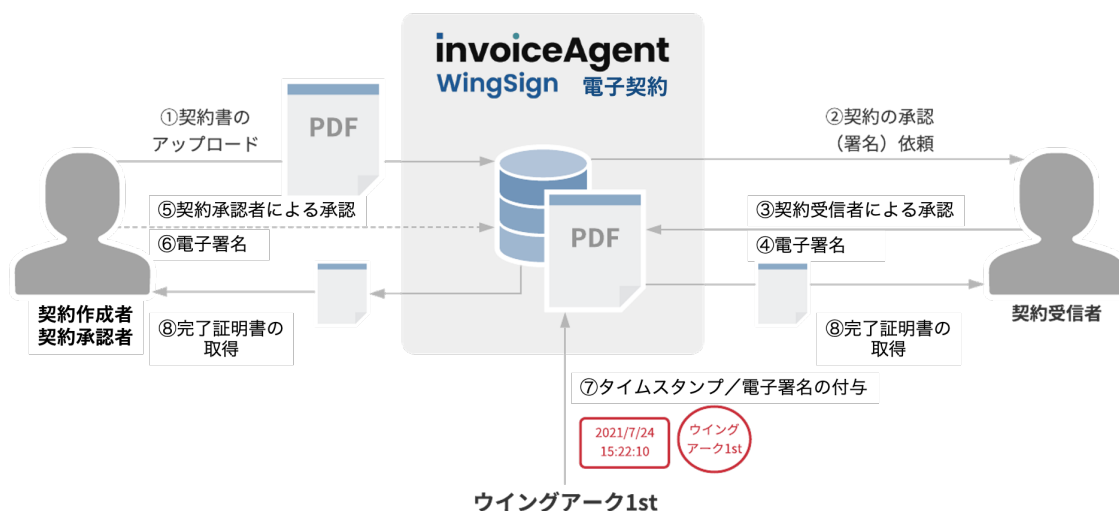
invoiceAgent
WingSign 電子契約

①契約書のアップロード

PDF

②契約の承認（署名）依頼

⑤契約承認者による承認

⑥電子署名

PDF

③契約受信者による承認

④電子署名

契約作成者
契約承認者

⑧完了証明書の取得

⑧完了証明書の取得

契約受信者

⑦タイムスタンプ／電子署名の付与

2021/7/24
15:22:10

ウイング
アーク1st

ウイングアーク1st